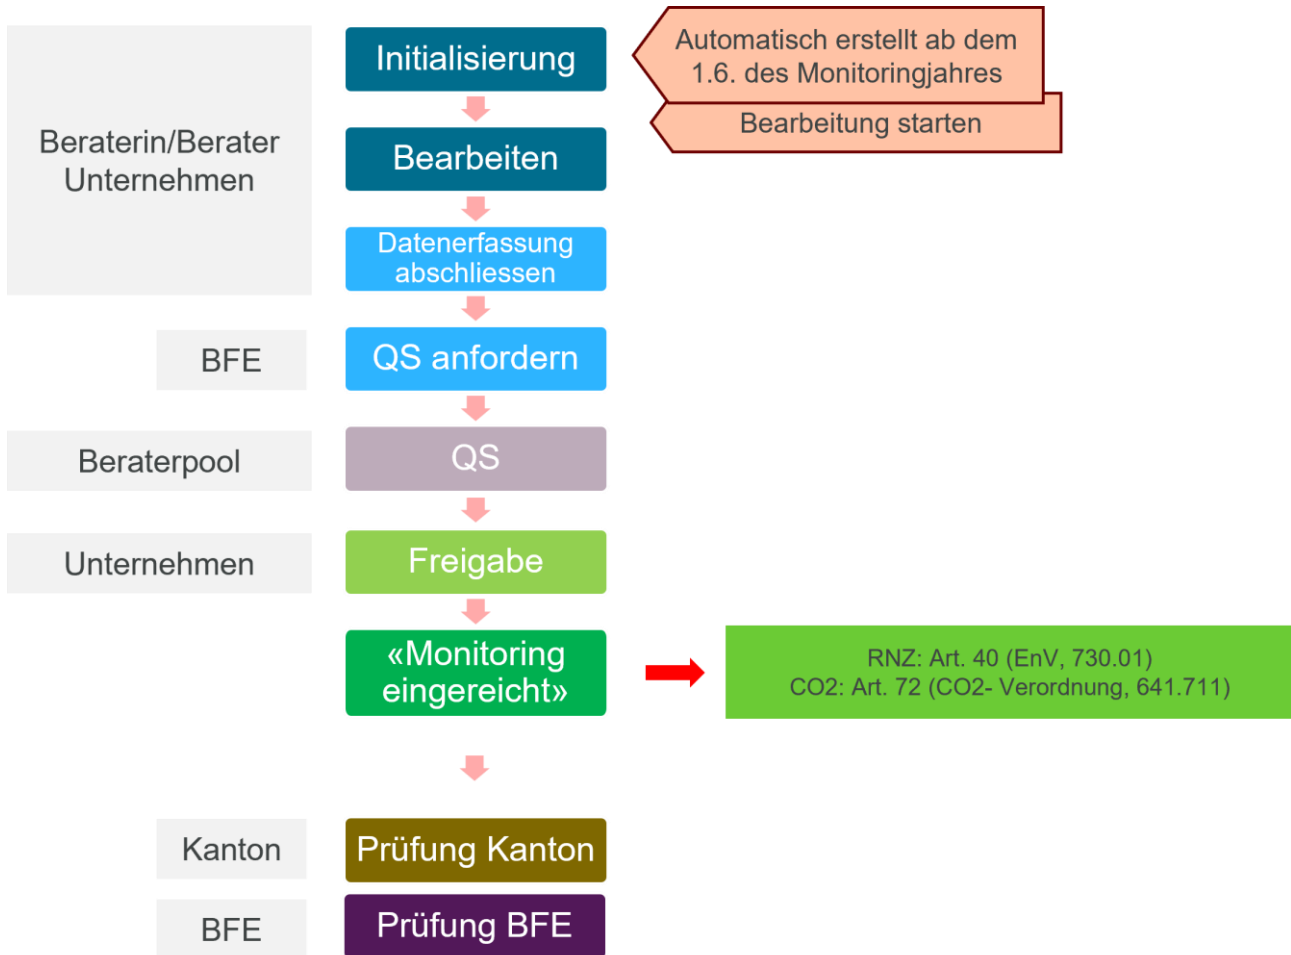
Beraterin/Berater Unternehmen

Initialisierung

Automatisch erstellt ab dem 1.6. des Monitoringjahres

Bearbeitung starten

Bearbeiten

Datenerfassung abschliessen

BFE

QS anfordern

Beraterpool

QS

Unternehmen

Freigabe

«Monitoring eingereicht»

RNZ: Art. 40 (EnV, 730.01)
CO2: Art. 72 (CO2- Verordnung, 641.711)

Kanton

Prüfung Kanton

BFE

Prüfung BFE